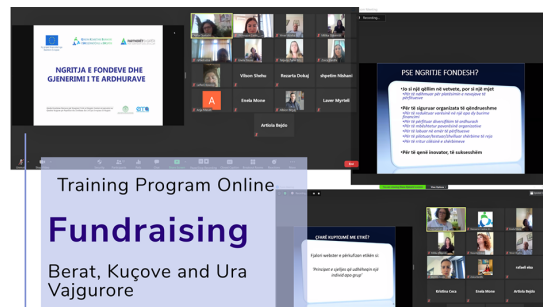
NGRITJA E FONDEVE DHE GJENERIMI I TE ARDHURAVE

Vilson Xheko
Rezarta Dokaj
zlpatim Nishani
Enxda Mone
Laver Myrtaj
Artiola Bejdo

PSE NGRITJE FONDESH?

Jo si një qëllim në vetvete, por si një mjet
Për të rritur kapacitetet organizative
Për të siguruar organizata të qëndrueshme
Për të qenë inovator, të suksesshëm

Training Program Online
Fundraising
Berat, Kuçove and Ura Vajgurore

ÇFARË KUPTOJMË ME ETIKË?

Kristina Ceca
Artiola Bejdo